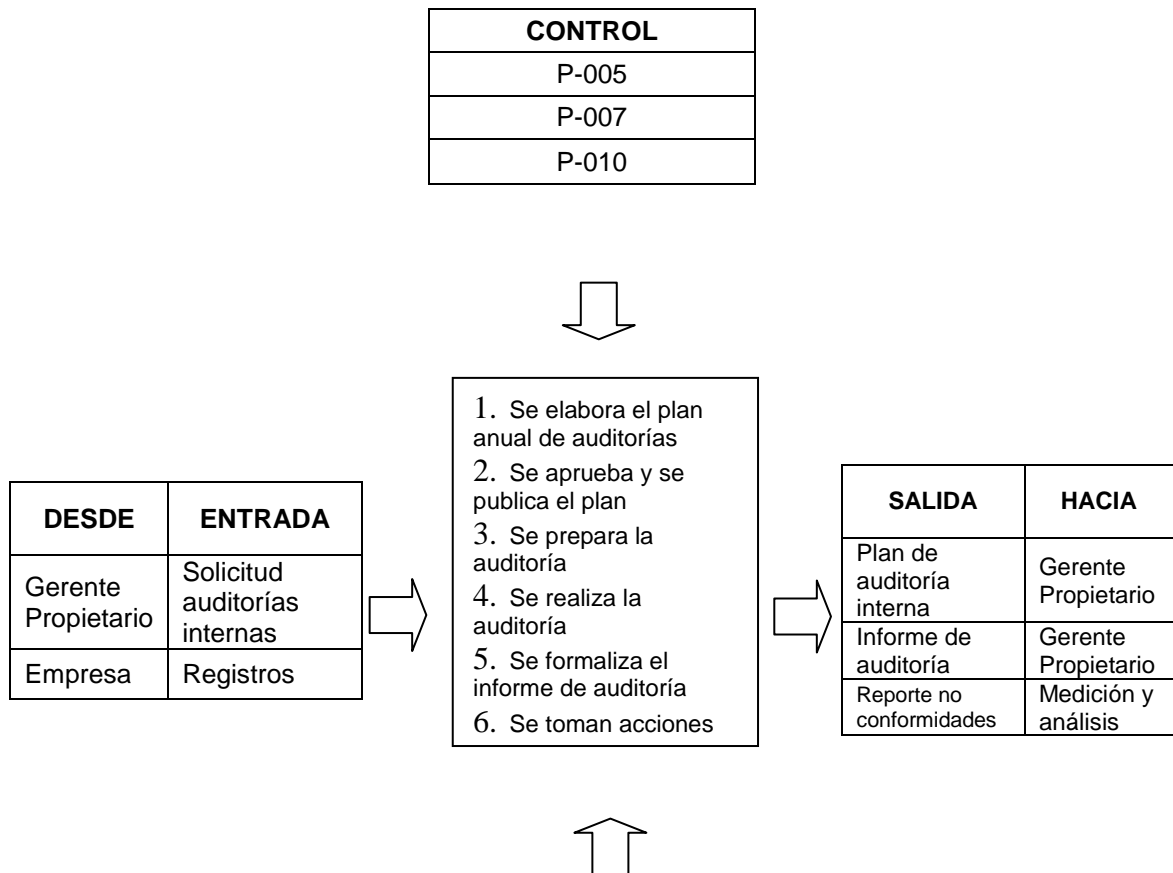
| CONTROL |
|---|
| P-005 |
| P-007 |
| P-010 |

| DESDE | ENTRADA |
|---|---|
| Gerente Propietario | Solicitud auditorías internas |
| Empresa | Registros |

1. Se elabora el plan anual de auditorías
2. Se aprueba y se publica el plan
3. Se prepara la auditoría
4. Se realiza la auditoría
5. Se formaliza el informe de auditoría
6. Se toman acciones

| SALIDA | HACIA |
|---|---|
| Plan de auditoría interna | Gerente Propietario |
| Informe de auditoría | Gerente Propietario |
| Reporte no conformidades | Medición y análisis |